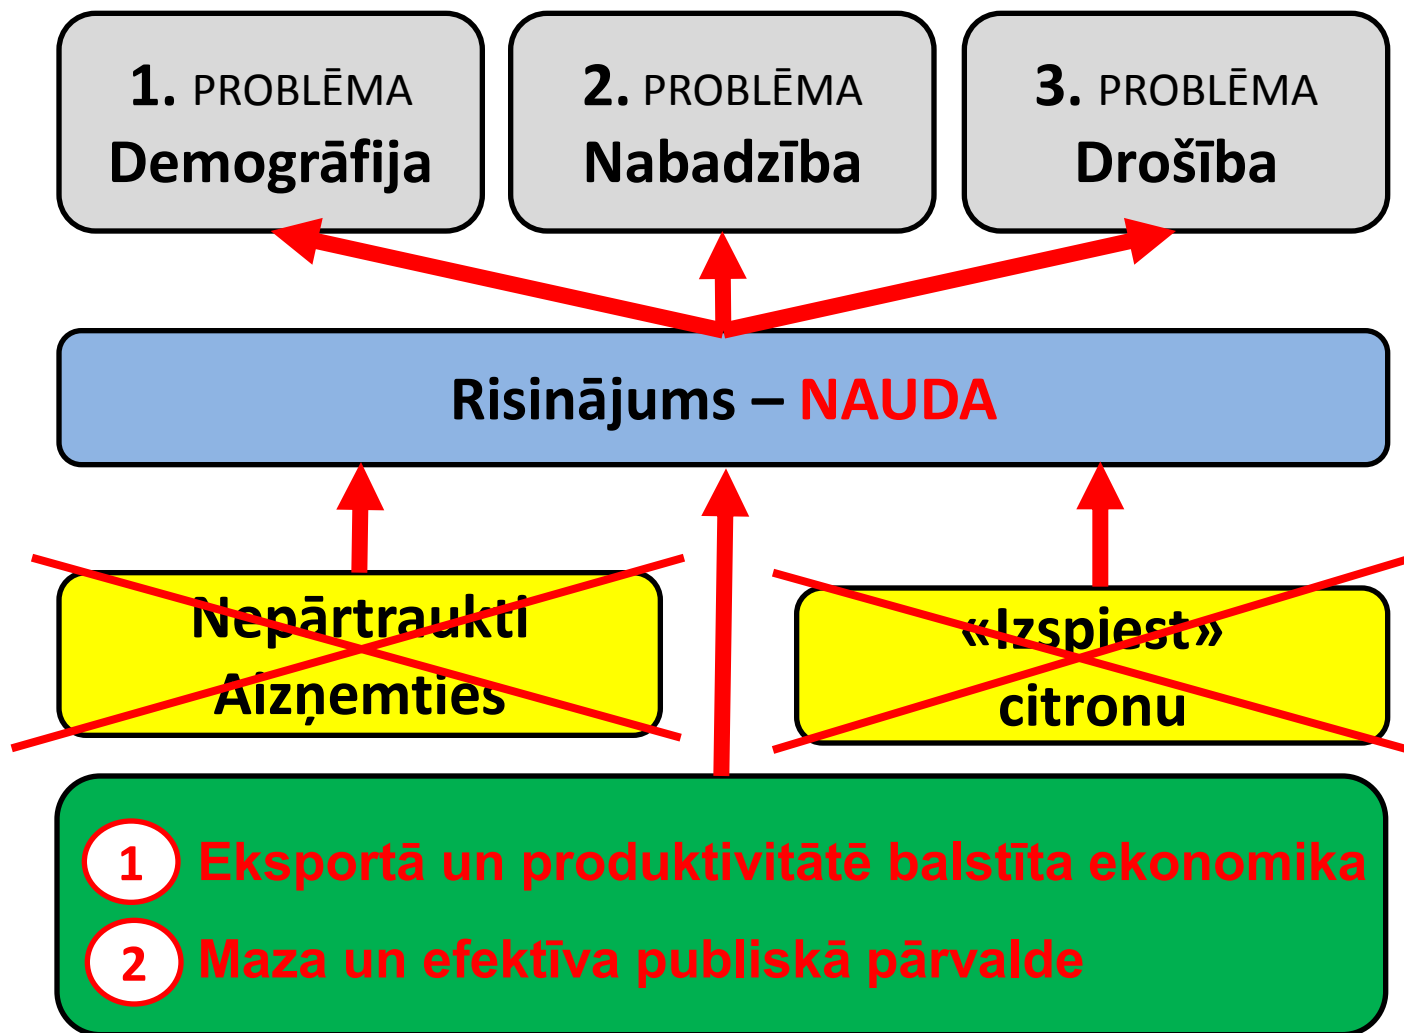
1. PROBLĒMA
Demogrāfija

2. PROBLĒMA
Nabadzība

3. PROBLĒMA
Drošība

Risinājums – NAUDA

Nepārtraukti Aizņemties

«Izspiest» citronu

1 Eksportā un produktivitātē balstīta ekonomika

2 Maza un efektīva publiskā pārvalde